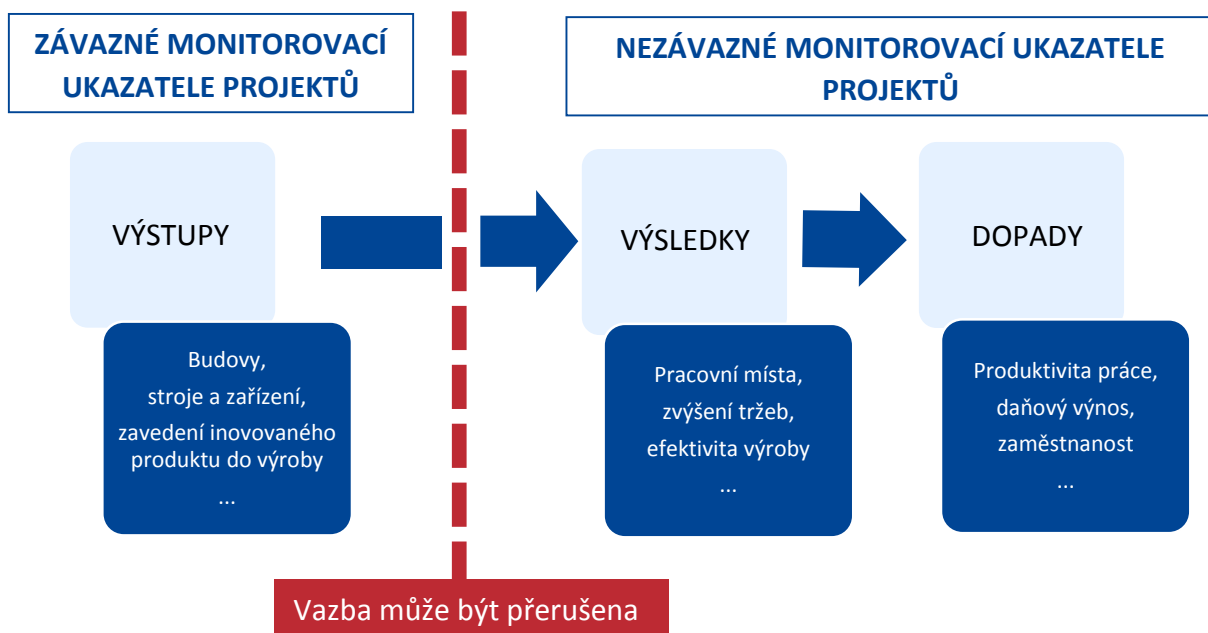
ZÁVAZNÉ MONITOROVACÍ UKAZATELE PROJEKTŮ

NEZÁVAZNÉ MONITOROVACÍ UKAZATELE PROJEKTŮ

VÝSTUPY

Budovy,
stroje a zařízení,
zavedení inovovaného produktu do výroby
...

VÝSLEDKY

Pracovní místa,
zvýšení tržeb,
efektivita výroby
...

DOPADY

Produktivita práce,
daňový výnos,
zaměstnanost
...

Vazba může být přerušena